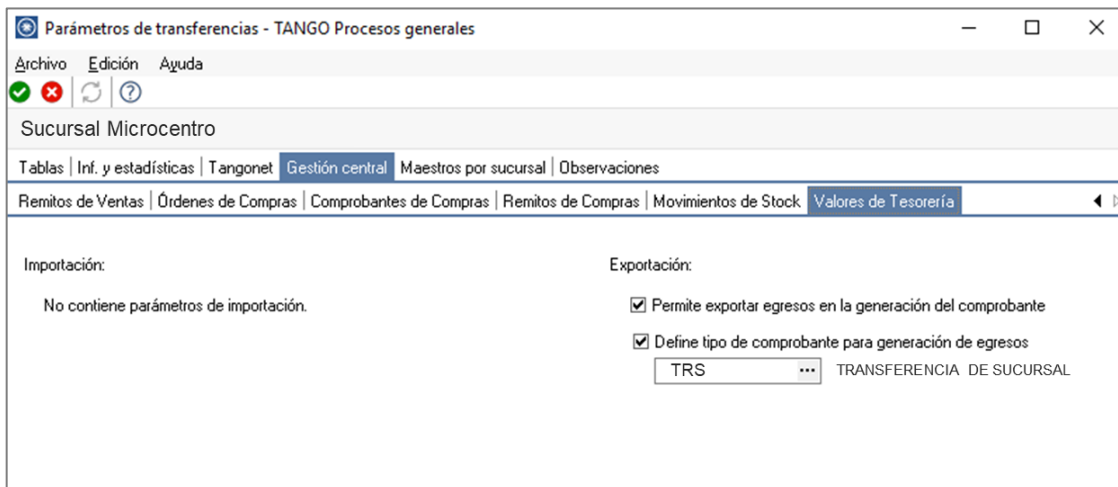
Parámetros de transferencias - TANGO Procesos generales

Archivo Edición Ayuda

Sucursal Microcentro

Tablas | Inf. y estadísticas | Tangonet | Gestión central | Maestros por sucursal | Observaciones

Remitos de Ventas | Órdenes de Compras | Comprobantes de Compras | Remitos de Compras | Movimientos de Stock | Valores de Tesorería

Importación:

No contiene parámetros de importación.

Exportación:

Permite exportar egresos en la generación del comprobante

Define tipo de comprobante para generación de egresos

TRS ··· TRANSFERENCIA DE SUCURSAL